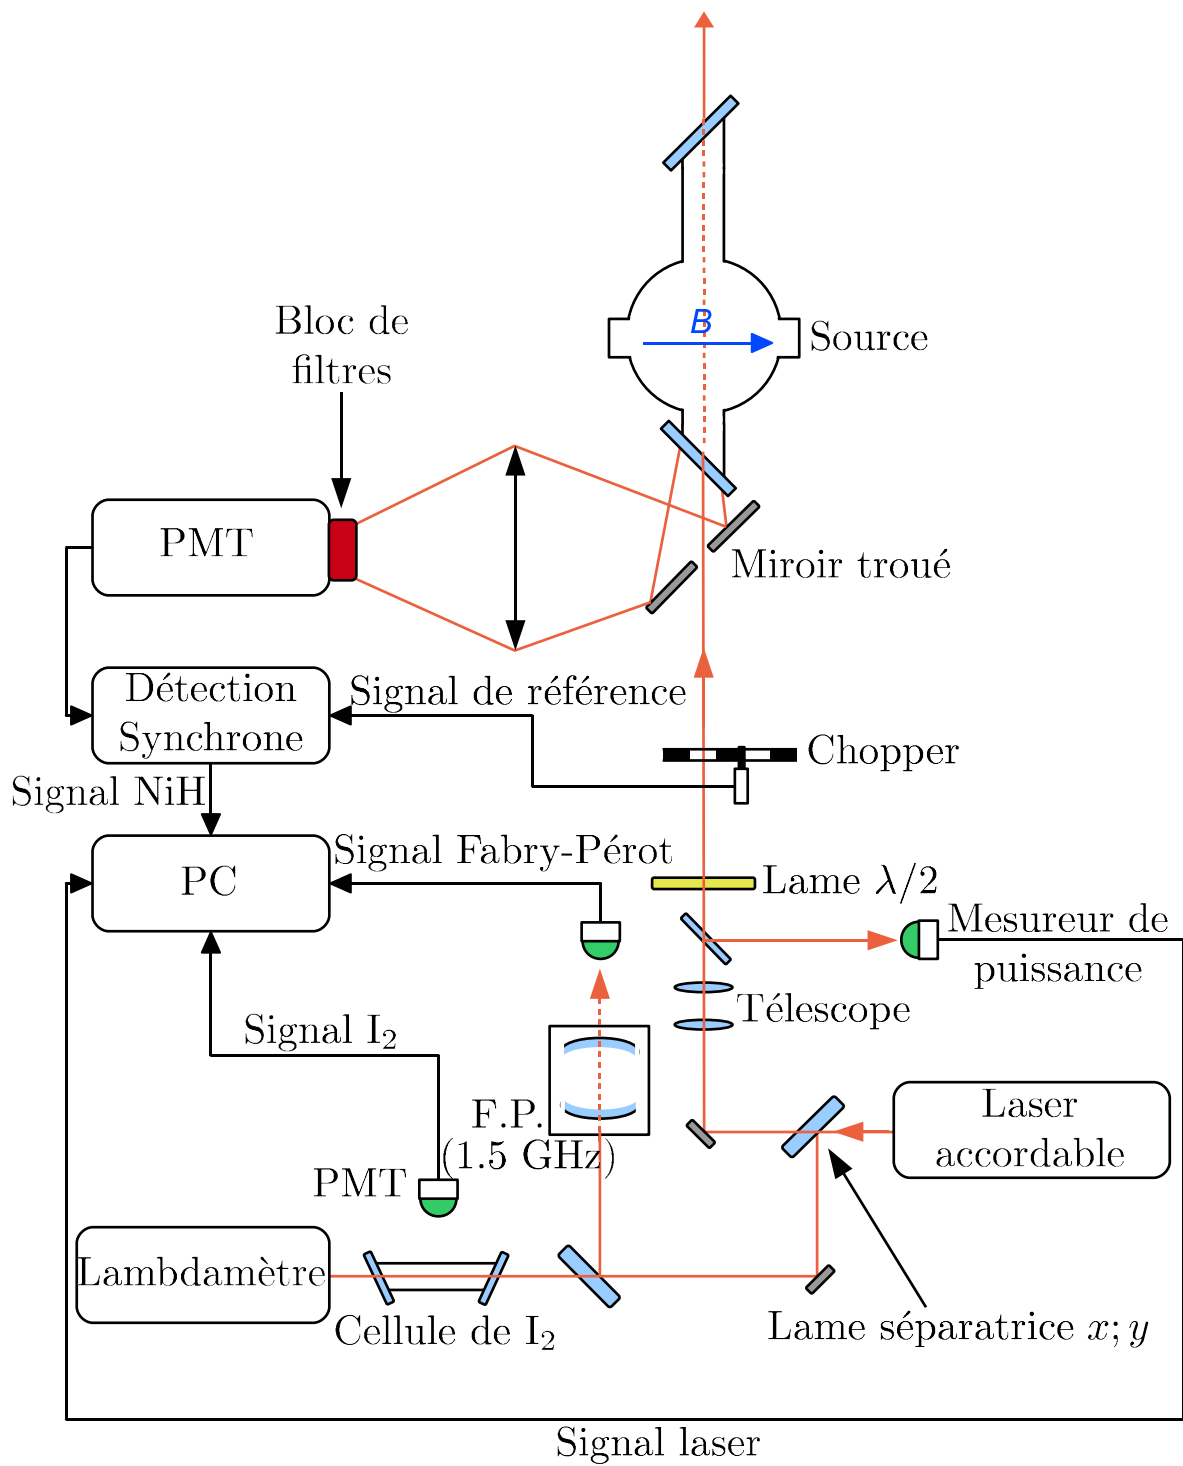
B

Source

Bloc de filtres

PMT

Miroir troué

Détection Synchrone

Signal de référence

Chopper

Signal NiH

PC

Signal Fabry-Pérot

Lame $\lambda/2$

Mesureur de puissance

Télescope

Signal $I_2$

F.P. (1.5 GHz)

Laser accordable

PMT

Lambdamètre

Cellule de $I_2$

Lame séparatrice $x;y$

Signal laser